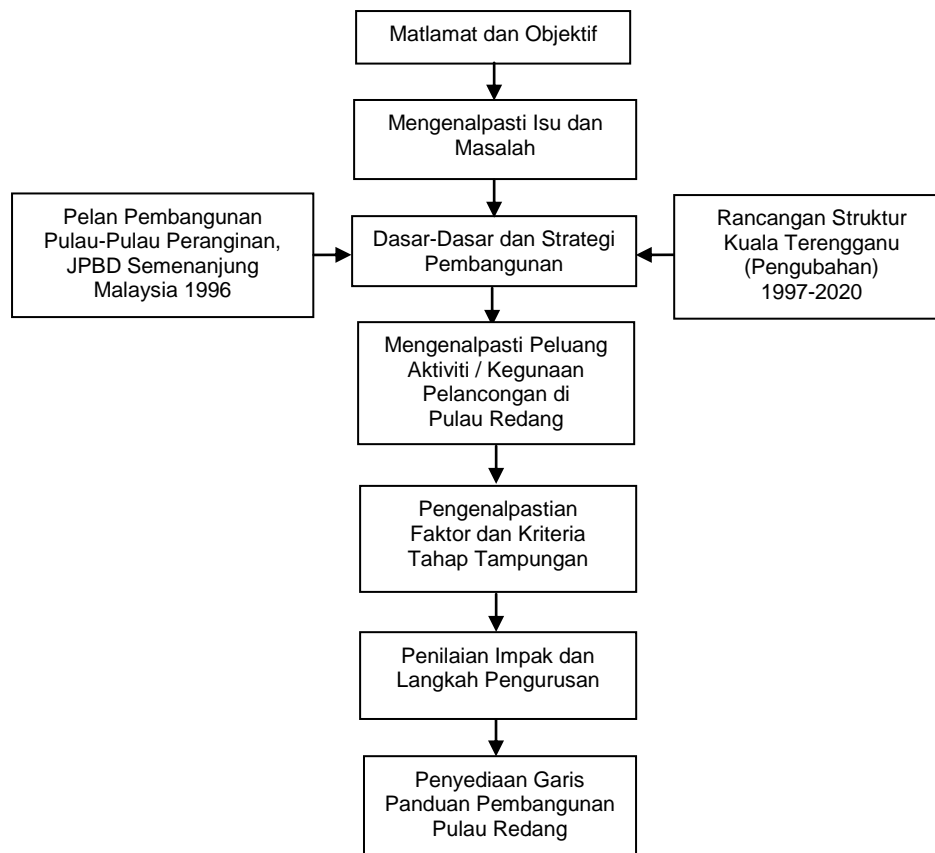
Matlamat dan Objektif

Mengenalpasti Isu dan Masalah

Pelan Pembangunan Pulau-Pulau Peranginan, JPBD Semenanjung Malaysia 1996

Dasar-Dasar dan Strategi Pembangunan

Rancangan Struktur Kuala Terengganu (Pengubahan) 1997-2020

Mengenalpasti Peluang Aktiviti / Kegunaan Pelancongan di Pulau Redang

Pengenalpastian Faktor dan Kriteria Tahap Tampungan

Penilaian Impak dan Langkah Pengurusan

Penyediaan Garis Panduan Pembangunan Pulau Redang